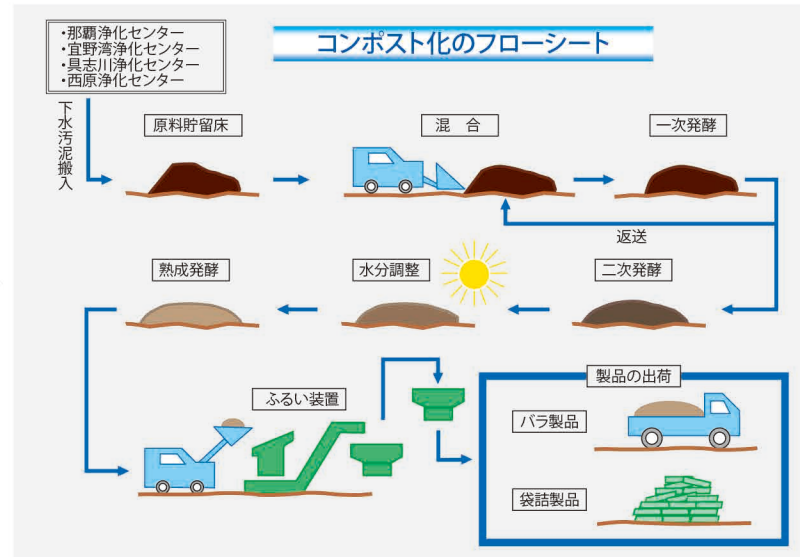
・那覇浄化センター
・宜野湾浄化センター
・具志川浄化センター
・西原浄化センター

コンポスト化のフローシート

下水汚泥搬入

原料貯留床

混　合

一次発酵

返送

熟成発酵

水分調整

二次発酵

ふるい装置

製品の出荷

バラ製品

袋詰製品